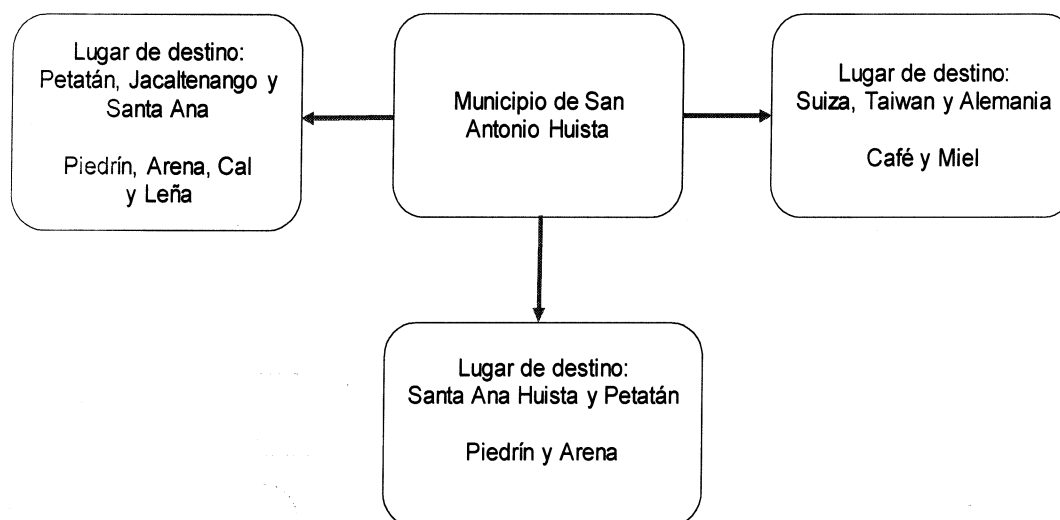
Lugar de destino:
Petatán, Jacaltenango y Santa Ana

Piedrín, Arena, Cal y Leña

Municipio de San Antonio Huista

Lugar de destino:
Suiza, Taiwan y Alemania

Café y Miel

Lugar de destino:
Santa Ana Huista y Petatán

Piedrín y Arena